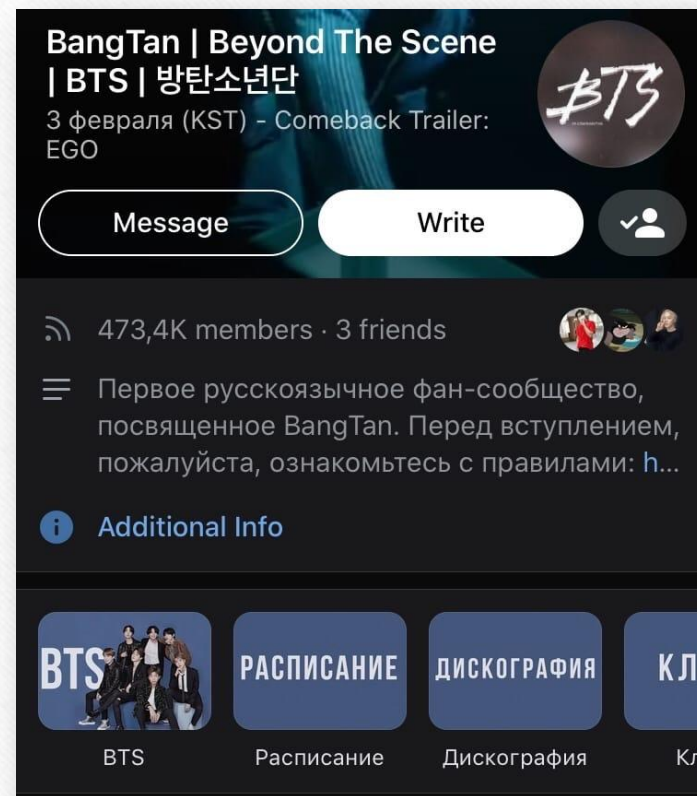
BangTan | Beyond The Scene | BTS | 방탄소년단
3 февраля (KST) - Comeback Trailer: EGO

Message
Write

473,4K members · 3 friends

Первое русскоязычное фан-сообщество, посвященное BangTan. Перед вступлением, пожалуйста, ознакомьтесь с правилами: h...

Additional Info

BTS
РАСПИСАНИЕ
ДИСКОГРАФИЯ
КЛ

BTS
Расписание
Дискография
Кл